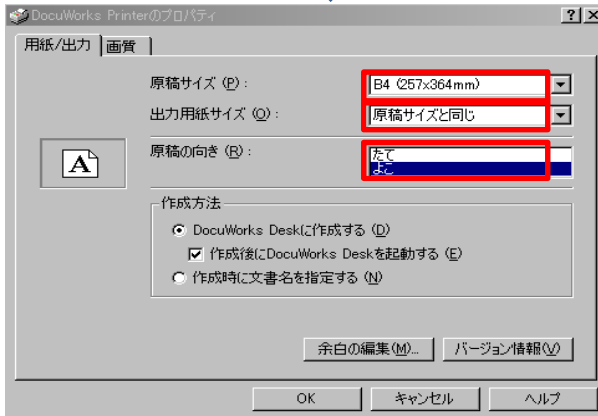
DocuWorks Printerのプロパティ ? X

用紙/出力 画質

原稿サイズ (P): B4 (257x364mm)

出力用紙サイズ (O): 原稿サイズと同じ

A

原稿の向き (R): たて よこ

作成方法

DocuWorks Deskに作成する (D)

作成後にDocuWorks Deskを起動する (E)

作成時に文書名を指定する (N)

余白の編集(M)... バージョン情報(V)

OK キャンセル ヘルプ